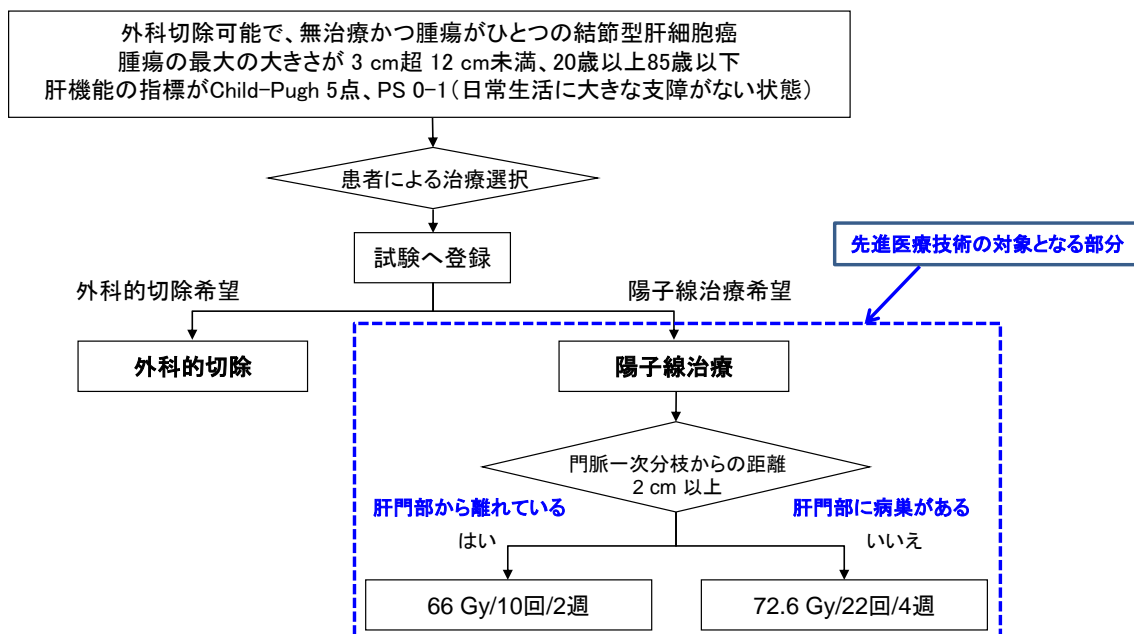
外科切除可能で、無治療かつ腫瘍がひとつの結節型肝細胞癌
腫瘍の最大の大きさが 3 cm超 12 cm未満、20歳以上85歳以下
肝機能の指標がChild-Pugh 5点、PS 0-1（日常生活に大きな支障がない状態）

患者による治療選択

試験へ登録

先進医療技術の対象となる部分

外科的切除希望

陽子線治療希望

外科的切除

陽子線治療

門脈一次分枝からの距離
2 cm 以上

肝門部から離れている

肝門部に病巣がある

はい

いいえ

66 Gy/10回/2週

72.6 Gy/22回/4週